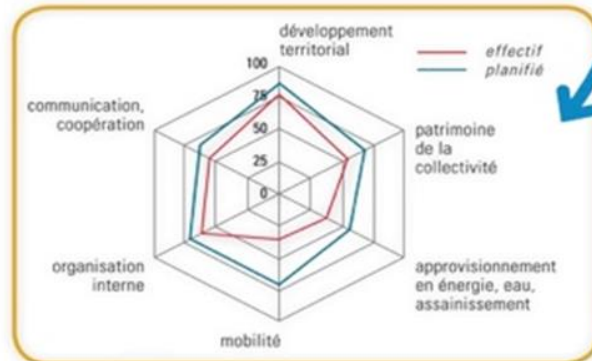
développement territorial

effectif
planifié

100
75
50
25
0

communication, coopération

patrimoine de la collectivité

organisation interne

approvisionnement en énergie, eau, assainissement

mobilité